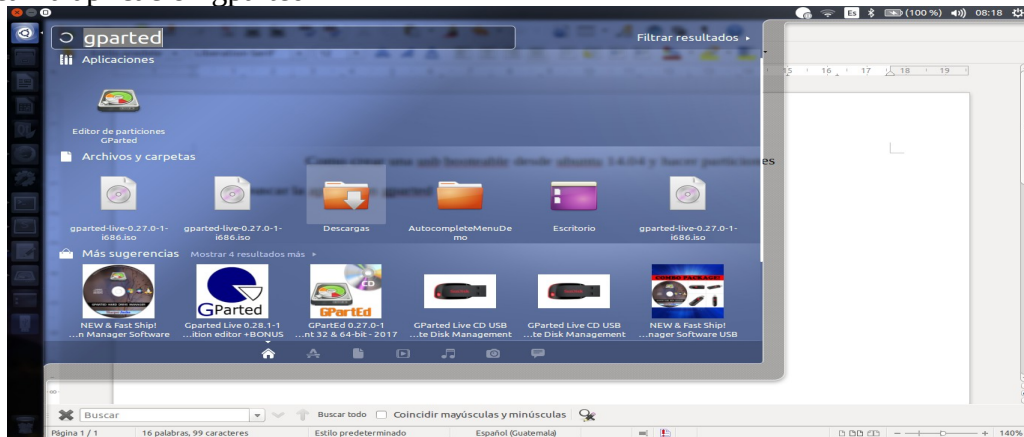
Es (100 %) 08:18

gparted

Filtrar resultados ▸

Aplicaciones

Editor de particiones GParted

Archivos y carpetas

gparted-live-0.27.0-1-i686.iso

gparted-live-0.27.0-1-i686.iso

Descargas

AutocompleteMenuDemo

Escritorio

gparted-live-0.27.0-1-i686.iso

Más sugerencias Mostrar 4 resultados más ▸

NEW & Fast Ship! ...n Manager Software

Gparted Live 0.28.1-1 ...ition editor +BONUS

GPartEd 0.27.0-1 ...nt 32 & 64-bit - 2017

GParted Live CD USB ...te Disk Management

GParted Live CD USB ...te Disk Management

NEW & Fast Ship! ...nager Software USB

GParted

GPartEd

Buscar

Buscar todo

Coincidir mayúsculas y minúsculas

Página 1 / 1

16 palabras, 99 caracteres

Estilo predeterminado

Español (Guatemala)

140%